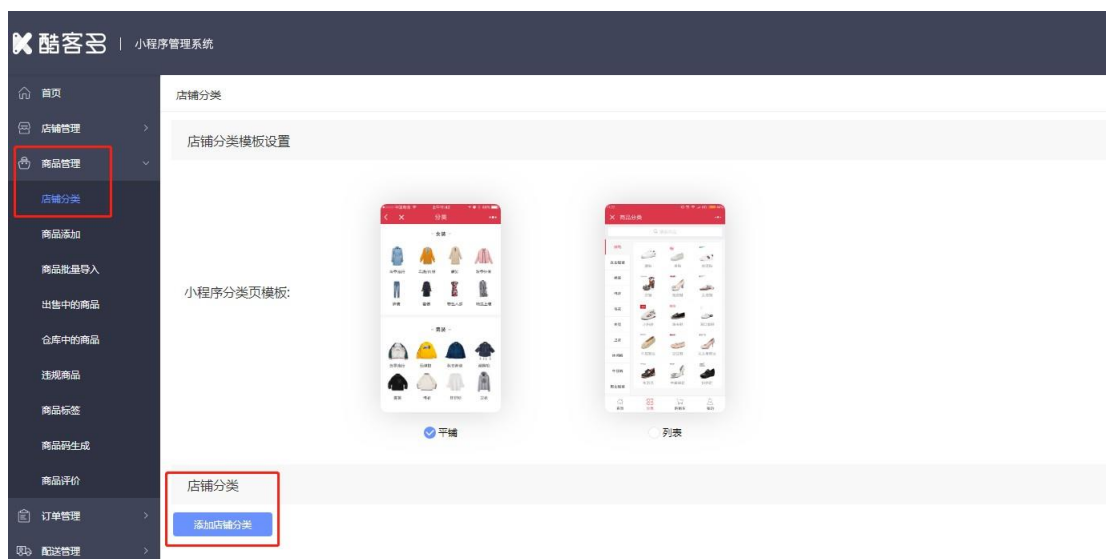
酷客多 | 小程序管理系统

首页
店铺管理
商品管理
店铺分类
商品添加
商品批量导入
出售中的商品
仓库中的商品
违规商品
商品标签
商品码生成
商品评价
订单管理
配送管理

店铺分类

店铺分类模板设置

小程序分类页模板:

分类
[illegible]

商品分类
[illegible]

平铺
列表

店铺分类

添加店铺分类